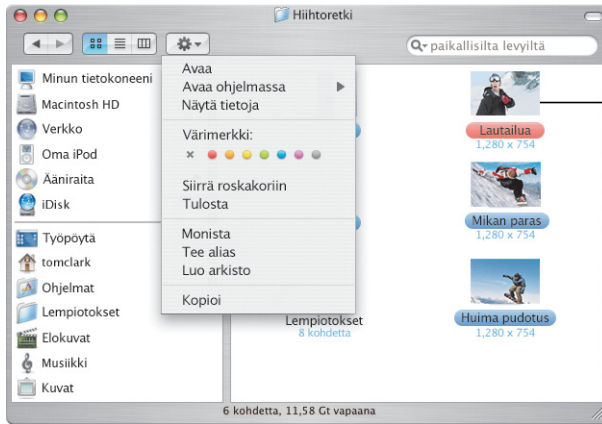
Hiihtoretki

paikallisilta levyiltä

Minun tietokoneeni
Macintosh HD
Verkko
Oma iPod
Ääniraita
iDisk
Työpöytä
tomclark
Ohjelmat
Lempiotokset
Elokuvat
Musiikki
Kuvat

Avaa
Avaa ohjelmassa
Näytä tietoja
Värimerkki:
Siirrä roskakoriin
Tulosta
Monista
Tee alias
Luo arkisto
Kopioi

Lautailua
1,280 x 754
Mikan paras
1,280 x 754
Huima pudotus
1,280 x 754

Lempiotokset
8 kohdetta

6 kohdetta, 11,58 Gt vapaana